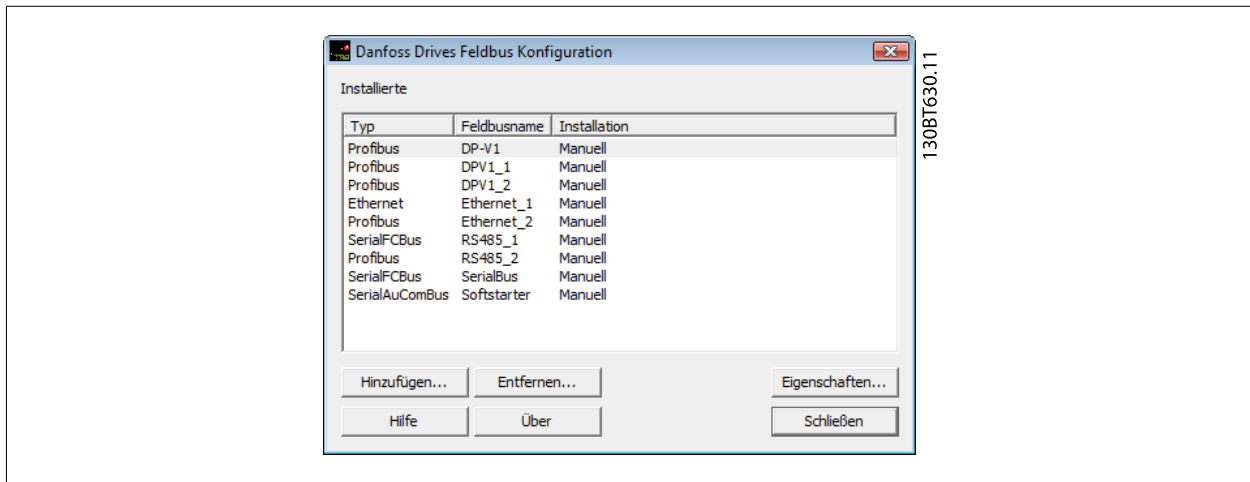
Danfoss Drives Feldbus Konfiguration

Installierte

| Typ | Feldbusname | Installation |
|---|---|---|
| Profibus | DP-V1 | Manuell |
| Profibus | DPV1_1 | Manuell |
| Profibus | DPV1_2 | Manuell |
| Ethernet | Ethernet_1 | Manuell |
| Profibus | Ethernet_2 | Manuell |
| SerialFCBus | RS485_1 | Manuell |
| Profibus | RS485_2 | Manuell |
| SerialFCBus | SerialBus | Manuell |
| SerialAuComBus | Softstarter | Manuell |

Hinzufügen... Entfernen... Eigenschaften...

Hilfe Über Schließen

130BT630.11